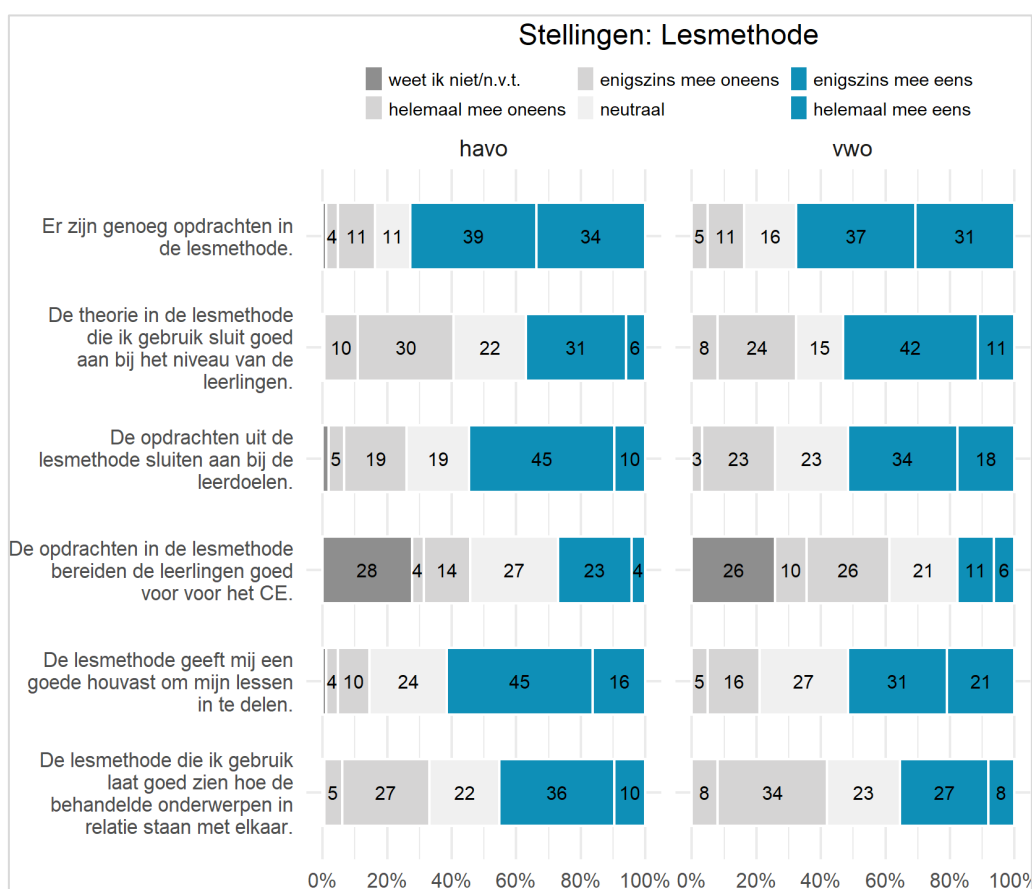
Stellingen: Lesmethode

weet ik niet/n.v.t.
helemaal mee oneens
enigszins mee oneens
neutraal
enigszins mee eens
helemaal mee eens

havo

vwo

Er zijn genoeg opdrachten in de lesmethode.
4 11 11 39 34
5 11 16 37 31

De theorie in de lesmethode die ik gebruik sluit goed aan bij het niveau van de leerlingen.
10 30 22 31 6
8 24 15 42 11

De opdrachten uit de lesmethode sluiten aan bij de leerdoelen.
5 19 19 45 10
3 23 23 34 18

De opdrachten in de lesmethode bereiden de leerlingen goed voor voor het CE.
28 4 14 27 23 4
26 10 26 21 11 6

De lesmethode geeft mij een goede houvast om mijn lessen in te delen.
4 10 24 45 16
5 16 27 31 21

De lesmethode die ik gebruik laat goed zien hoe de behandelde onderwerpen in relatie staan met elkaar.
5 27 22 36 10
8 34 23 27 8

0% 20% 40% 60% 80% 100% 0% 20% 40% 60% 80% 100%